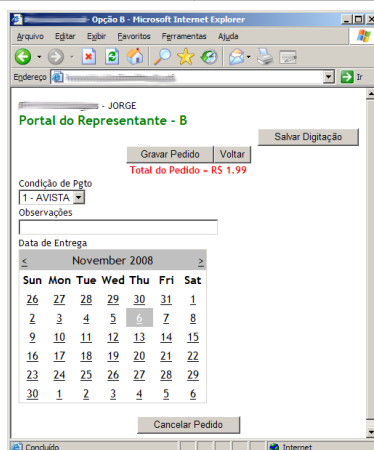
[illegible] - Opção B - Microsoft Internet Explorer

Arquivo Editar Exibir Favoritos Ferramentas Ajuda

Endereço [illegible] Ir

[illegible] - JORGE

Portal do Representante - B

Salvar Digitação

Gravar Pedido | Voltar

Total do Pedido = R$ 1.99

Condição de Pgto
1 - AVISTA

Observações

Data de Entrega

| < | | | November 2008 | | | > |
|---|---|---|---|---|---|---|
| Sun | Mon | Tue | Wed | Thu | Fri | Sat |
| 26 | 27 | 28 | 29 | 30 | 31 | 1 |
| 2 | 3 | 4 | 5 | 6 | 7 | 8 |
| 9 | 10 | 11 | 12 | 13 | 14 | 15 |
| 16 | 17 | 18 | 19 | 20 | 21 | 22 |
| 23 | 24 | 25 | 26 | 27 | 28 | 29 |
| 30 | 1 | 2 | 3 | 4 | 5 | 6 |

Cancelar Pedido

Concluído

Internet